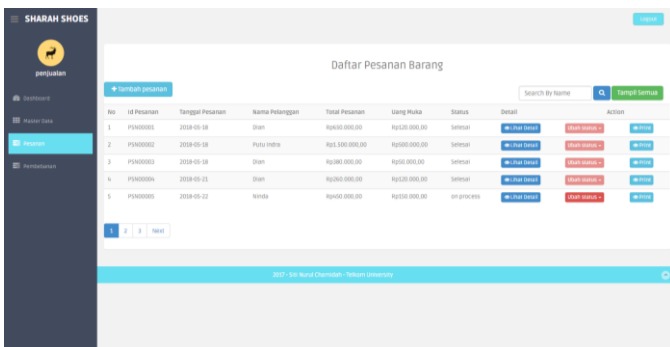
SHARAH SHOES

penjualan

Dashboard
Master Data
Pesanan
Pembatalan

Logout

Daftar Pesanan Barang

+ Tambah pesanan

Search By Name

Tampil Semua

| No | Id Pesanan | Tanggal Pesanan | Nama Pelanggan | Total Pesanan | Uang Muka | Status | Detail | Action | |
|---|---|---|---|---|---|---|---|---|---|
| 1 | PSN00001 | 2018-05-18 | Dian | Rp630.000,00 | Rp320.000,00 | Selesai | Lihat Detail | Ubah status | Print |
| 2 | PSN00002 | 2018-05-18 | Putu Indra | Rp1.300.000,00 | Rp600.000,00 | Selesai | Lihat Detail | Ubah status | Print |
| 3 | PSN00003 | 2018-05-18 | Dian | Rp380.000,00 | Rp50.000,00 | Selesai | Lihat Detail | Ubah status | Print |
| 4 | PSN00004 | 2018-05-21 | Dian | Rp260.000,00 | Rp120.000,00 | Selesai | Lihat Detail | Ubah status | Print |
| 5 | PSN00005 | 2018-05-22 | Ninda | Rp450.000,00 | Rp150.000,00 | on process | Lihat Detail | Ubah status | Print |

1 2 3 Next

2017 - Siti Nurul Chamidah - Telkom University